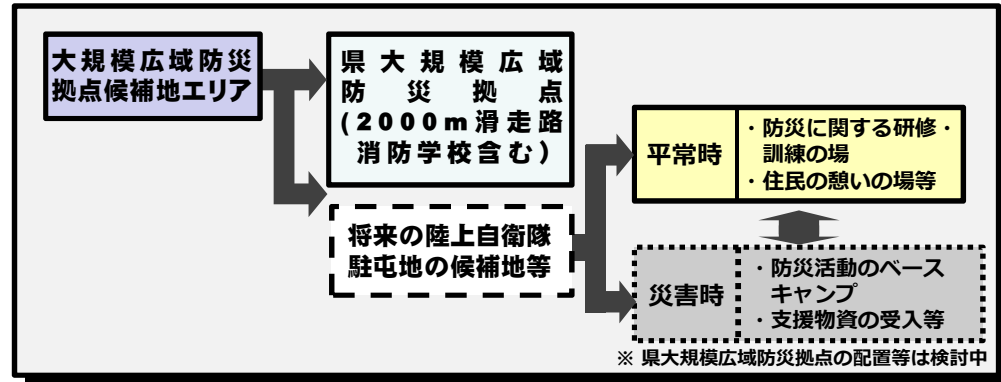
大規模広域防災拠点候補地エリア

県大規模広域防災拠点（2000m滑走路消防学校含む）

将来の陸上自衛隊駐屯地の候補地等

平常時

・防災に関する研修・訓練の場
・住民の憩いの場等

災害時

・防災活動のベースキャンプ
・支援物資の受入等

※ 県大規模広域防災拠点の配置等は検討中